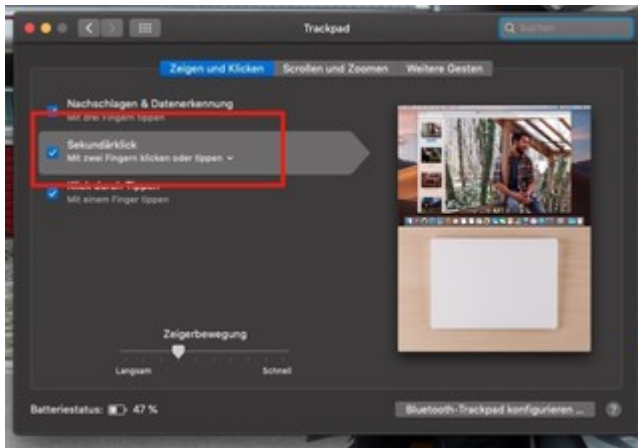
Trackpad

Suchen

Zeigen und Klicken | Scrollen und Zoomen | Weitere Gesten

Nachschlagen & Datenerkennung
Mit drei Fingern tippen

Sekundärklick
Mit zwei Fingern klicken oder tippen

Klick durch Tippen
Mit einem Finger tippen

Zeigerbewegung
Langsam
Schnell

Batteriestatus: 47 %

Bluetooth-Trackpad konfigurieren ...

?